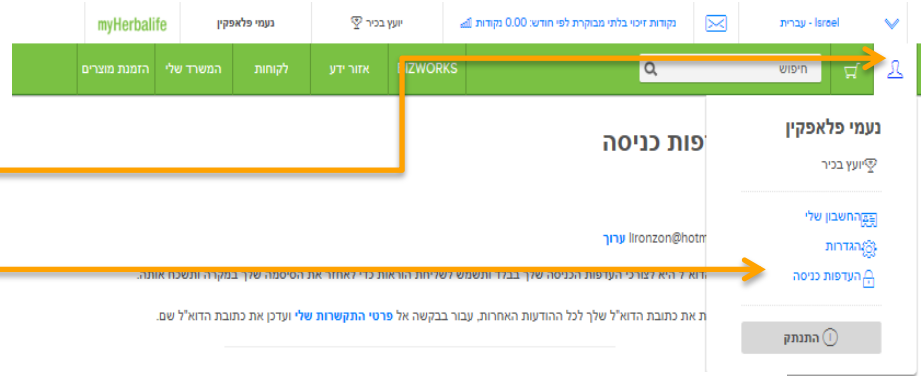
myHerbalife | נעמי פלאפקין | יועץ בכיר | נקודות זיכוי בלתי מבוקרות לפני חודש: 0.00 נקודות | Israel - עברית

הזמנת מוצרים | המשרד שלי | לקוחות | אזור ידע | BIZWORKS | חיפוש

נעמי פלאפקין
יועץ בכיר
החשבון שלי
הגדרות
העדפות כניסה
התנתק

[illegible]דפות כניסה

lironzon@hotm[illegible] ערוך

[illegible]דוא"ל היא לצורכי העדפות הכניסה שלך בלבד ותשמש לשליחת הוראות כדי לאחזר את הסיסמה שלך במקרה ותשכח אותה.

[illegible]ת את כתובת הדוא"ל שלך לכל ההודעות האחרות, עבור בקשה אל פרטי התקשרות שלי ועדכן את כתובת הדוא"ל שם.